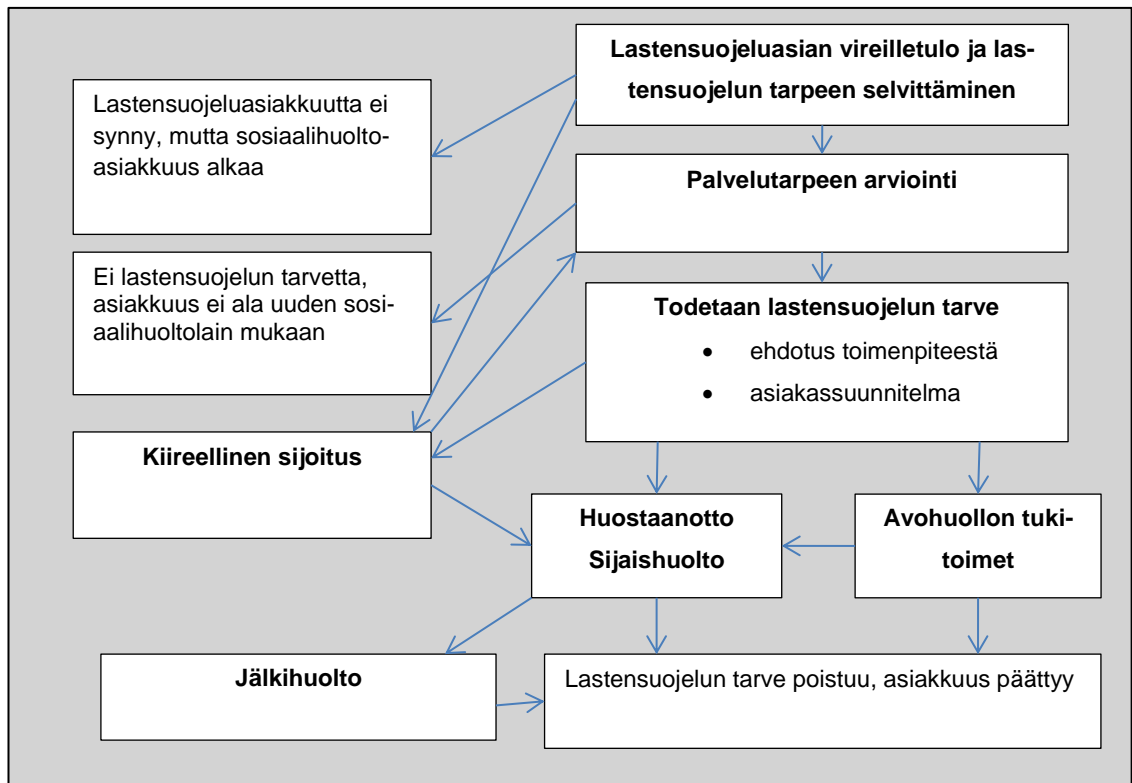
Lastensuojeluasian vireilletulo ja lastensuojelun tarpeen selvittäminen

Lastensuojeluasiakkuutta ei synny, mutta sosiaalihuoltoasiakkuus alkaa

Palvelutarpeen arviointi

Ei lastensuojelun tarvetta, asiakkuus ei ala uuden sosiaalihuoltolain mukaan

Todetaan lastensuojelun tarve
- ehdotus toimenpiteestä
- asiakassuunnitelma

Kiireellinen sijoitus

Huostaanotto
Sijaishuolto

Avohuollon tukitoimet

Jälkihuolto

Lastensuojelun tarve poistuu, asiakkuus päättyy